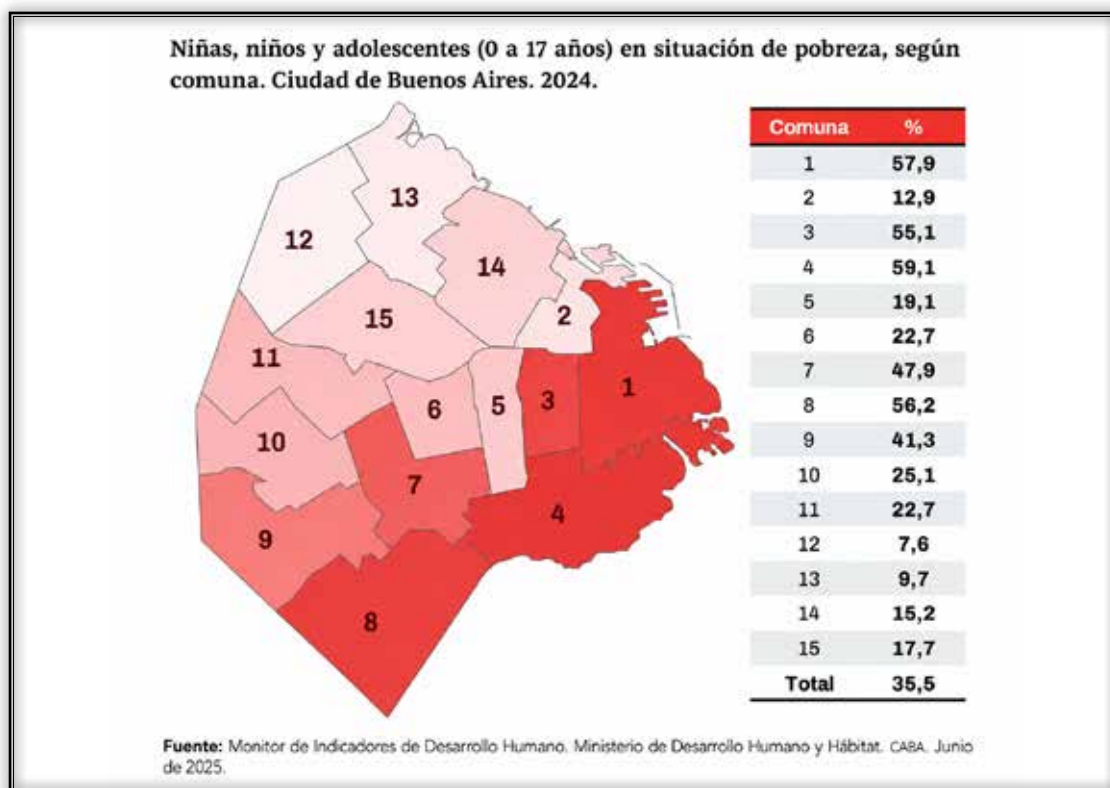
Niñas, niños y adolescentes (0 a 17 años) en situación de pobreza, según comuna. Ciudad de Buenos Aires. 2024.

13
12
14
2
15
11
1
3
6
5
10
7
4
9
8

| Comuna | % |
|---|---|
| 1 | 57,9 |
| 2 | 12,9 |
| 3 | 55,1 |
| 4 | 59,1 |
| 5 | 19,1 |
| 6 | 22,7 |
| 7 | 47,9 |
| 8 | 56,2 |
| 9 | 41,3 |
| 10 | 25,1 |
| 11 | 22,7 |
| 12 | 7,6 |
| 13 | 9,7 |
| 14 | 15,2 |
| 15 | 17,7 |
| Total | 35,5 |

Fuente: Monitor de Indicadores de Desarrollo Humano. Ministerio de Desarrollo Humano y Hábitat. CABA. Junio de 2025.